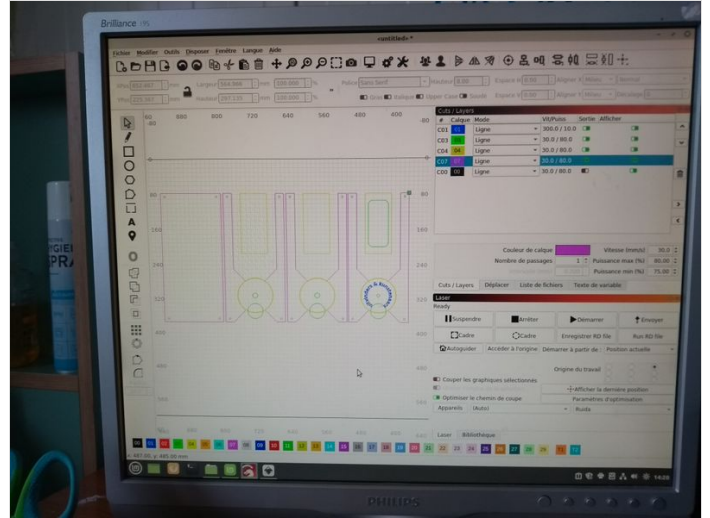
Brilliance

<untitled> *

Fichier Modifier Outils Disposer Fenêtre Langue Aide

Largeur 564.986 mm 100.000 %

Hauteur 287.135 mm 100.000 %

Police Sans Serif

Hauteur 8.00

Gras Italique Upper Case Soudé

880 800 720 640 560 480 400

Cuts / Layers

| # | Calque | Mode | Vit/Puiss | Sortie | Afficher |
|---|---|---|---|---|---|
| C01 | 01 | Ligne | 300.0 / 10.0 | | |
| C03 | 03 | Ligne | 30.0 / 80.0 | | |
| C04 | 04 | Ligne | 30.0 / 80.0 | | |
| C07 | 07 | Ligne | 30.0 / 80.0 | | |
| C00 | 00 | Ligne | 30.0 / 80.0 | | |

Couleur de calque

Vitesse (mm/s) 30.0

Nombre de passages 1

Puissance max (%) 80.00

Puissance min (%) 75.00

Cuts / Layers Déplacer Liste de fichiers Texte de variable

Laser

Ready

Suspendre Arrêter Démarrer Envoyer

Cadre Cadre Enregistrer RD file Run RD file

Autoguider Accéder à l'origine Démarrer à partir de: Position actuelle

Origine du travail

Couper les graphiques sélectionnés

Afficher la dernière position

Optimiser le chemin de coupe

Paramètres d'optimisation

Appareils (Auto) Ruida

Laser Bibliothèque

00 01 02 03 04 05 06 07 08 09 10 11 12 13 14 15 16 17 18 19 20 21 22 23 24 25 26 27 28 29 T1 T2

PHILIPS